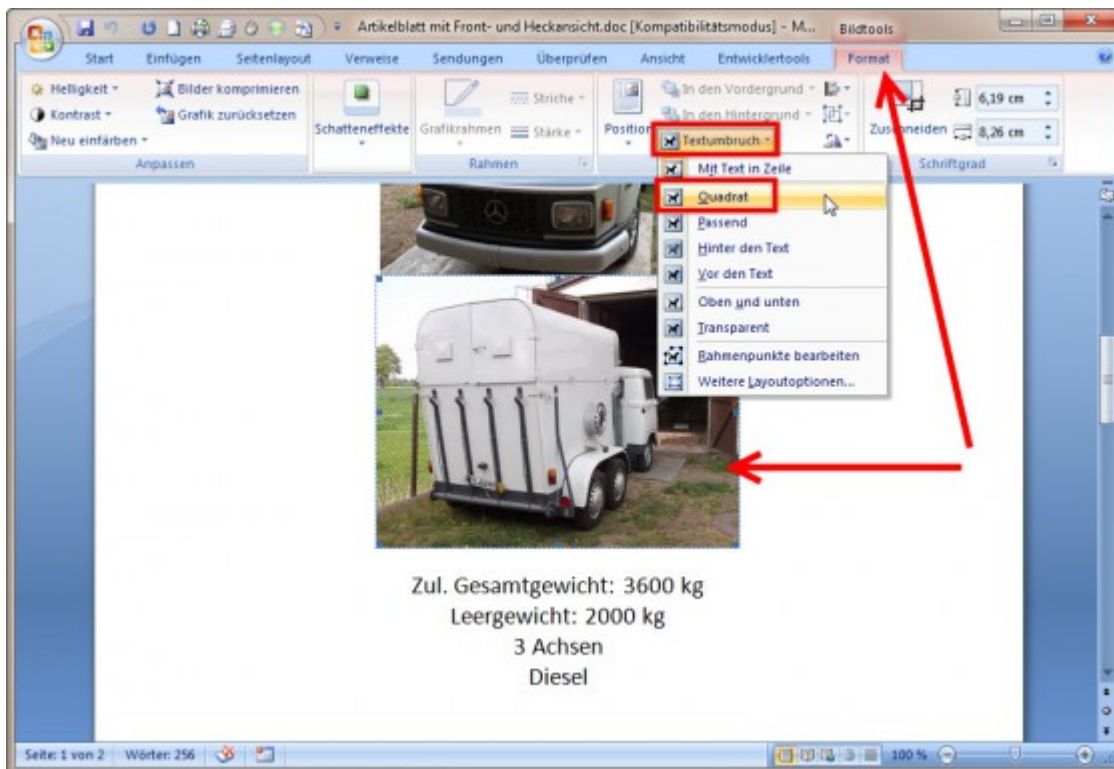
Artikelblatt mit Front- und Heckansicht.doc [Kompatibilitätsmodus] - M...

Bildtools

Start
Einfügen
Seitenlayout
Verweise
Sendungen
Überprüfen
Ansicht
Entwicklertools
Format

Helligkeit
Kontrast
Neu einfärben
Bilder komprimieren
Grafik zurücksetzen
Anpassen

Schatteneffekte
Grafikrahmen
Striche
Stärke
Rahmen

Position
In den Vordergrund
In den Hintergrund
Textumbruch

Zuschneiden
6,19 cm
8,26 cm
Schriftgrad

Mit Text in Zeile
Quadrat
Passend
Hinter den Text
Vor den Text
Oben und unten
Transparent
Rahmenpunkte bearbeiten
Weitere Layoutoptionen...

Zul. Gesamtgewicht: 3600 kg
Leergewicht: 2000 kg
3 Achsen
Diesel

Seite: 1 von 2
Wörter: 256
100 %